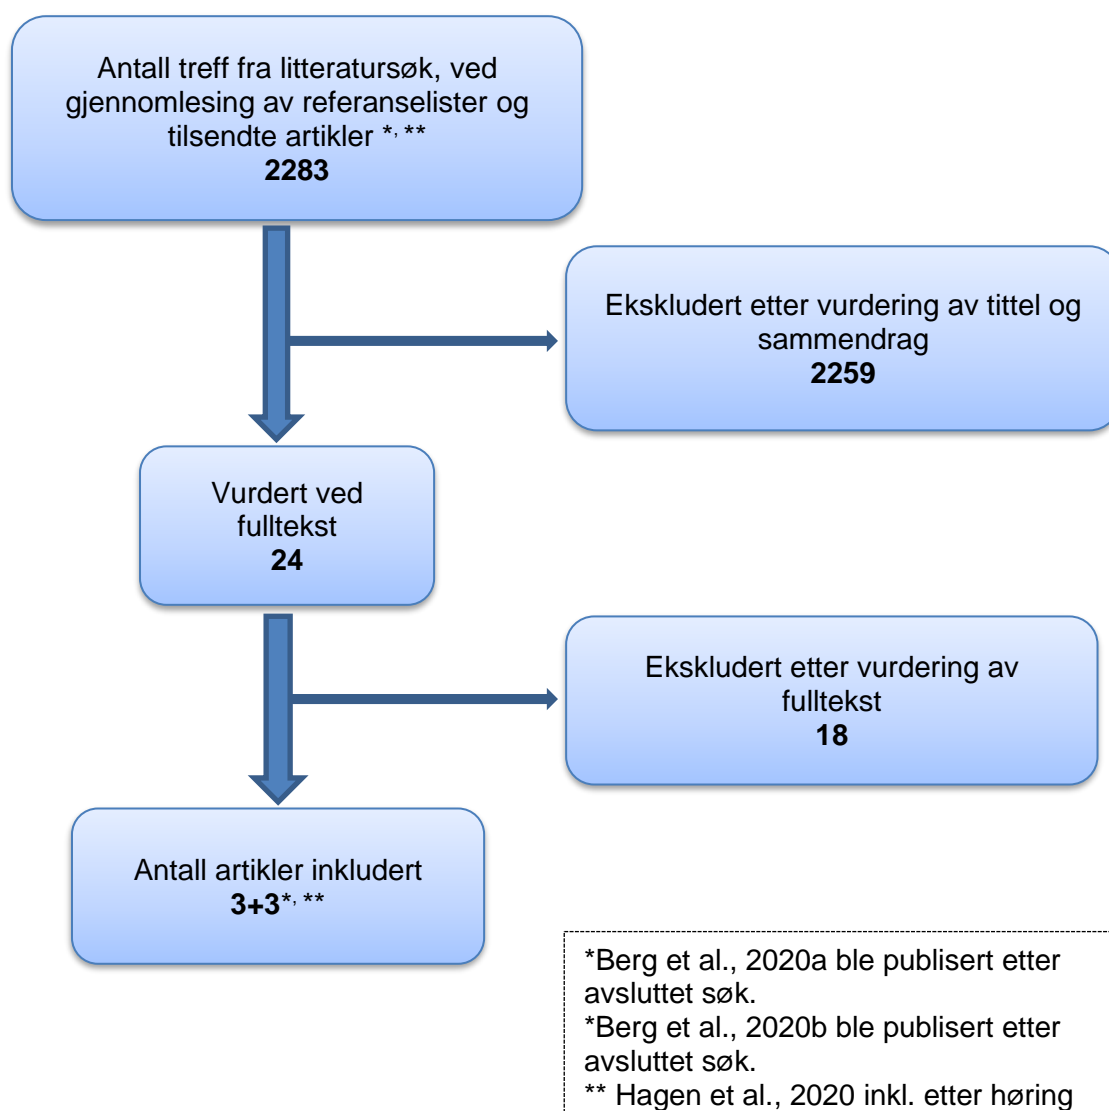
Antall treff fra litteratursøk, ved gjennomlesing av referanselister og tilsendte artikler *, **
2283

Ekskludert etter vurdering av tittel og sammendrag
2259

Vurdert ved fulltekst
24

Ekskludert etter vurdering av fulltekst
18

Antall artikler inkludert
3+3*, **

*Berg et al., 2020a ble publisert etter avsluttet søk.
*Berg et al., 2020b ble publisert etter avsluttet søk.
** Hagen et al., 2020 inkl. etter høring